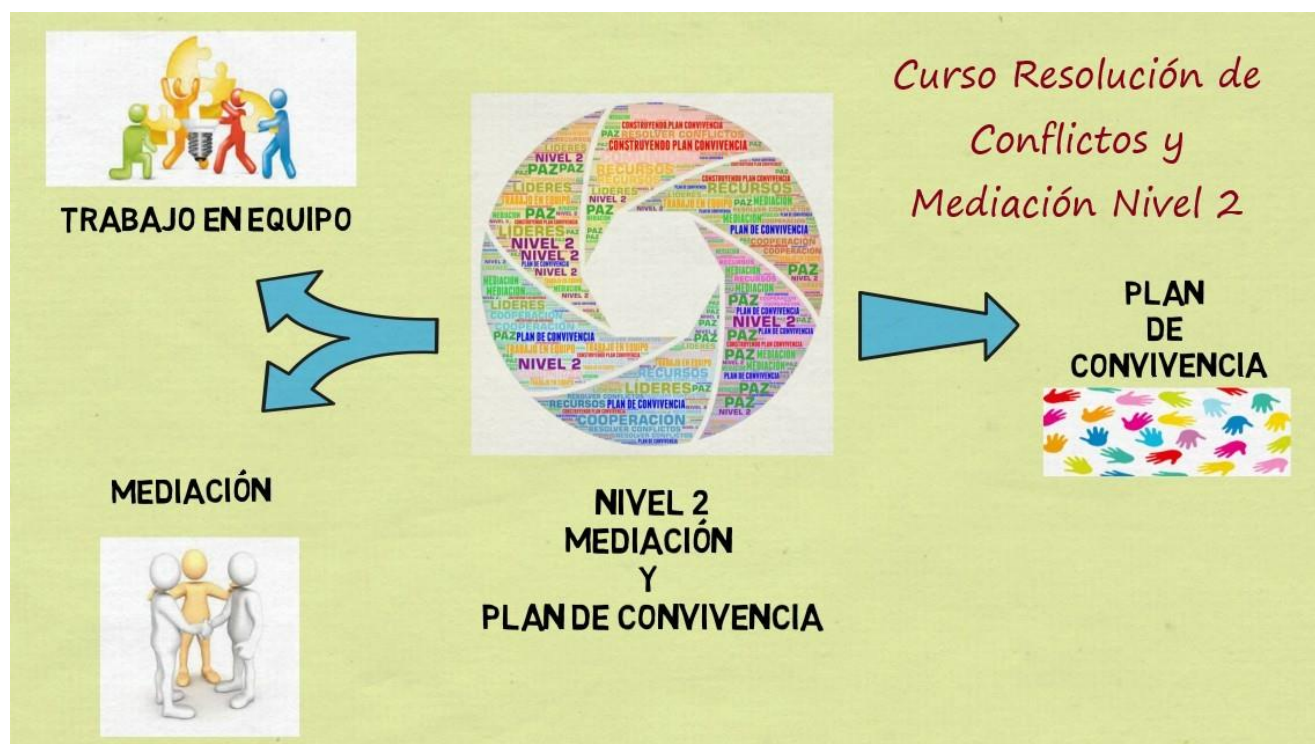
Curso Resolución de Conflictos y Mediación Nivel 2

TRABAJO EN EQUIPO

CONSTRUYENDO PLAN CONVIVENCIA
RESOLVER CONFLICTOS
CONSTRUYENDO PLAN CONVIVENCIA
NIVEL 2
PAZ
RECURSOS
LIDERES
TRABAJO EN EQUIPO
MEDIACION
PLAN DE CONVIVENCIA
COOPERACION
NIVEL 2
LIDERES
RECURSOS
PLAN DE CONVIVENCIA
RESOLVER CONFLICTOS
COOPERACION

NIVEL 2
MEDIACIÓN
Y
PLAN DE CONVIVENCIA

PLAN
DE
CONVIVENCIA

MEDIACIÓN